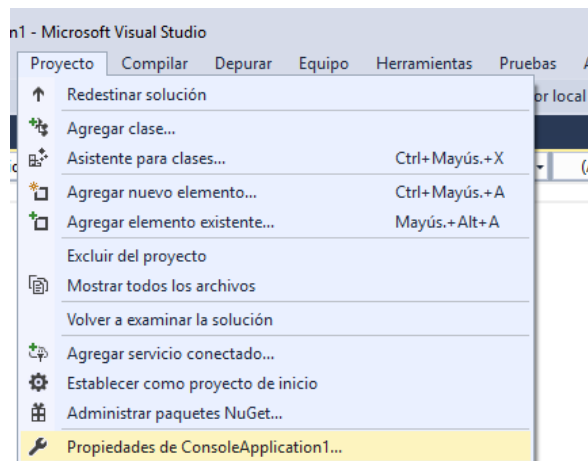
n1 - Microsoft Visual Studio

Proyecto Compilar Depurar Equipo Herramientas Pruebas A

or local

ic (

Redestinar solución

Agregar clase...

Asistente para clases... Ctrl+Mayús.+X

Agregar nuevo elemento... Ctrl+Mayús.+A

Agregar elemento existente... Mayús.+Alt+A

Excluir del proyecto

Mostrar todos los archivos

Volver a examinar la solución

Agregar servicio conectado...

Establecer como proyecto de inicio

Administrar paquetes NuGet...

Propiedades de ConsoleApplication1...